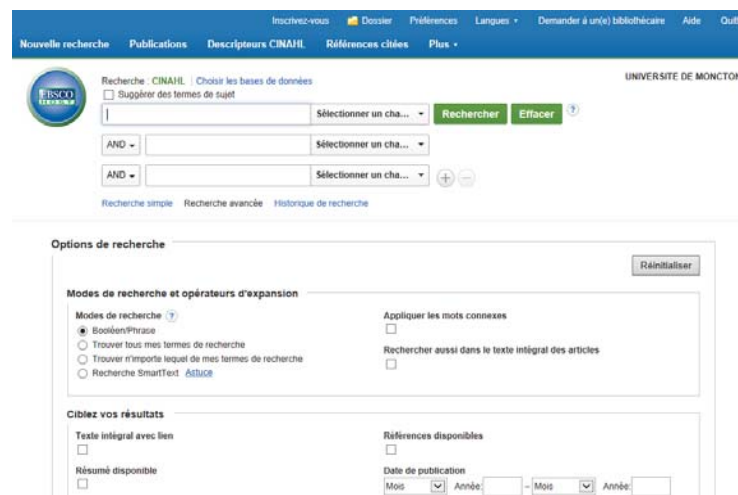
Inscrivez-vous Dossier Préférences Langues • Demander à un(e) bibliothécaire Aide Quit

Nouvelle recherche Publications Descripteurs CINAHL Références citées Plus •

EBSCO HOST

Recherche : CINAHL | Choisir les bases de données
Suggérer des termes de sujet

Sélectionner un cha... Rechercher Effacer ?

AND Sélectionner un cha...

AND Sélectionner un cha...

Recherche simple Recherche avancée Historique de recherche

UNIVERSITE DE MONCTON

Options de recherche

Réinitialiser

Modes de recherche et opérateurs d'expansion

Modes de recherche ?
Booléen/Phrase
Trouver tous mes termes de recherche
Trouver n'importe lequel de mes termes de recherche
Recherche SmartText Astuce

Appliquer les mots connexes

Rechercher aussi dans le texte intégral des articles

Ciblez vos résultats

Texte intégral avec lien

Références disponibles

Résumé disponible

Date de publication
Mois Année: – Mois Année: